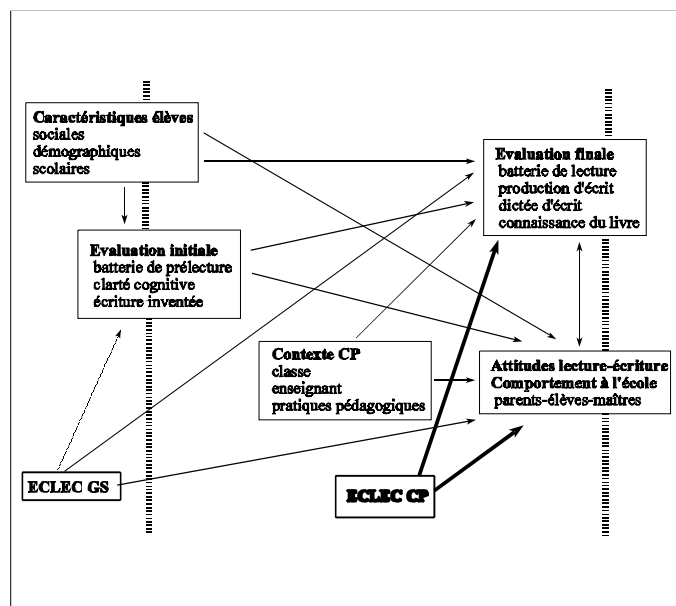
Caractéristiques élèves
sociales
démographiques
scolaires

Evaluation finale
batterie de lecture
production d'écrit
dictée d'écrit
connaissance du livre

Evaluation initiale
batterie de prélecture
clarté cognitive
écriture inventée

Contexte CP
classe
enseignant
pratiques pédagogiques

Attitudes lecture-écriture
Comportement à l'école
parents-élèves-maîtres

ECLEC GS

ECLEC CP